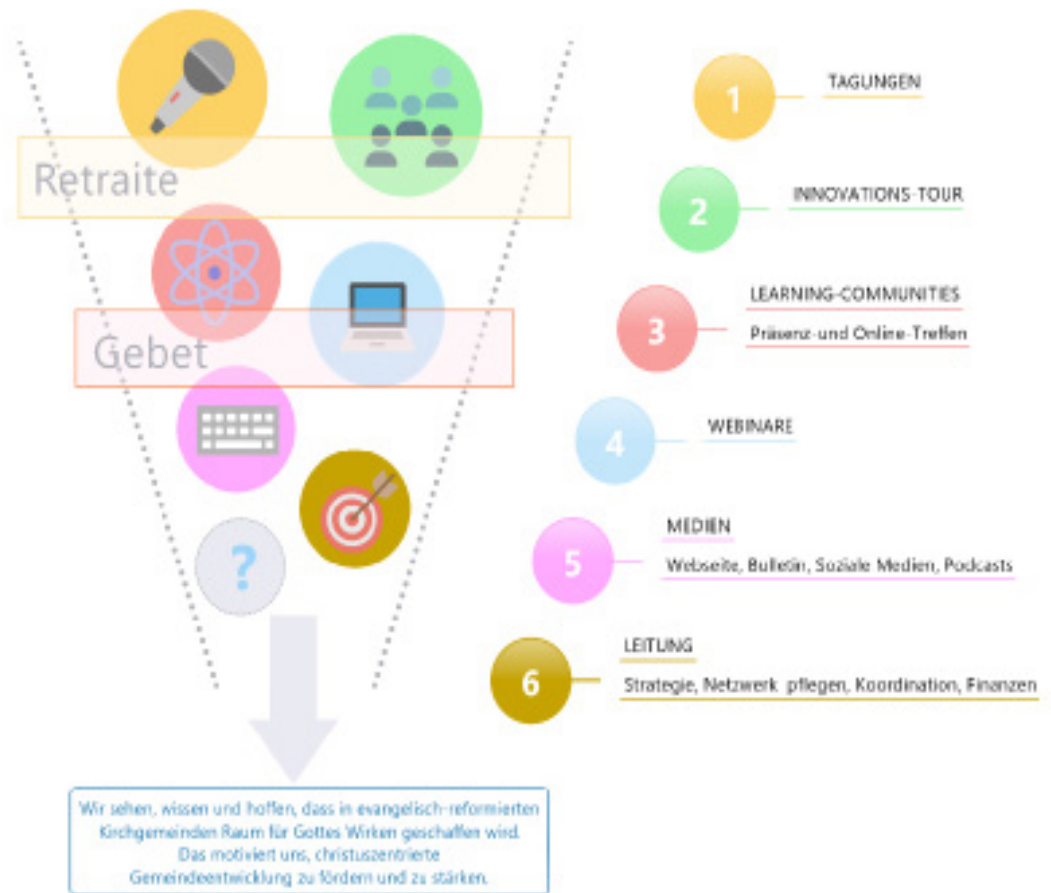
Retraite

Gebet

?

1 TAGUNGEN

2 INNOVATIONS-TOUR

3 LEARNING-COMMUNITIES
Präsenz-und Online-Treffen

4 WEBINARE

5 MEDIEN
Webseite, Bulletin, Soziale Medien, Podcasts

6 LEITUNG
Strategie, Netzwerk pflegen, Koordination, Finanzen

Wir sehen, wissen und hoffen, dass in evangelisch-reformierten Kirchgemeinden Raum für Gottes Wirken geschaffen wird. Das motiviert uns, christuszentrierte Gemeindeentwicklung zu fördern und zu stärken.